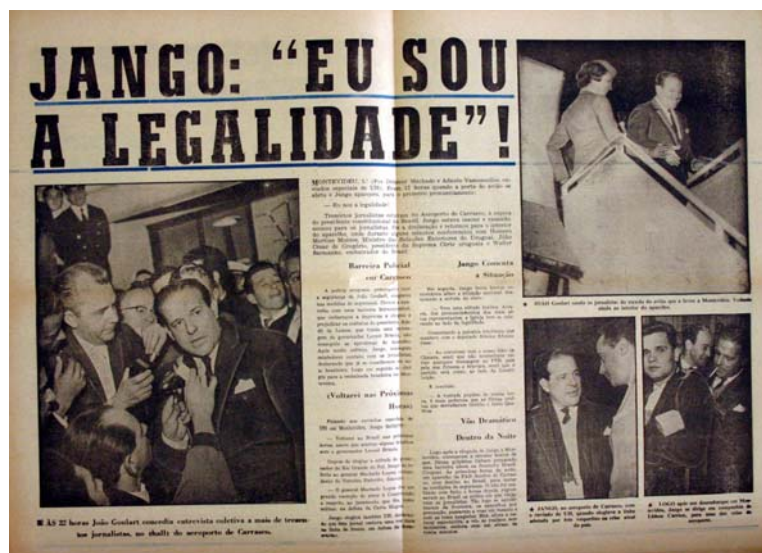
JANGO: "EU SOU A LEGALIDADE"!

MONTEVIDÉU, 1 (Por Ibrahim Machado e Adelio Vasconcellos, enviados especiais de ÚH). Hoje, 22 horas quando a porta do avião se abriu e Jango apareceu para o primeiro pronunciamento:

— Eu sou a legalidade!

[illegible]

Barreira Policial em Carrasco

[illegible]

(Voltarei no Brasil nas Próximas Horas)

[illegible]

Jango Comenta a Situação

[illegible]

Vôo Dramático Dentro da Noite

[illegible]

■ ÀS 22 horas João Goulart concedia entrevista coletiva a mais de trezentos jornalistas, no «hall» do aeroporto de Carrasco.

■ JOÃO Goulart saúda os jornalistas da escada do avião que o levou a Montevidéu. Vedada ainda no interior do aparelho.

■ JANGO, no aeroporto de Carrasco, com o enviado de ÚH, quando chegava à sala de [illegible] para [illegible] do país.

■ LOGO após seu desembarque em Montevidéu, Jango se dirige em companhia de Lúdice Carreras, para uma das salas do aeroporto.